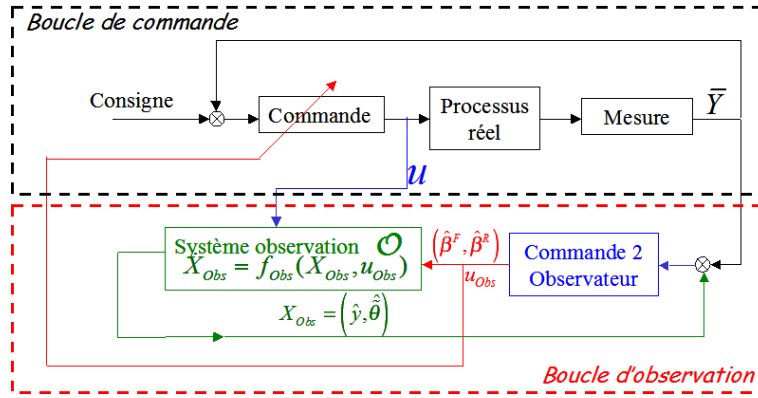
Boucle de commande

Consigne

Commande

Processus réel

Mesure

$\overline{Y}$

$u$

Système observation $\mathcal{O}$

$X_{Obs} = f_{Obs}(X_{Obs}, u_{Obs})$

$(\hat{\beta}^F, \hat{\beta}^R)$

$u_{Obs}$

Commande 2 Observateur

$X_{Obs} = \left(\hat{y}, \hat{\hat{\theta}}\right)$

Boucle d'observation